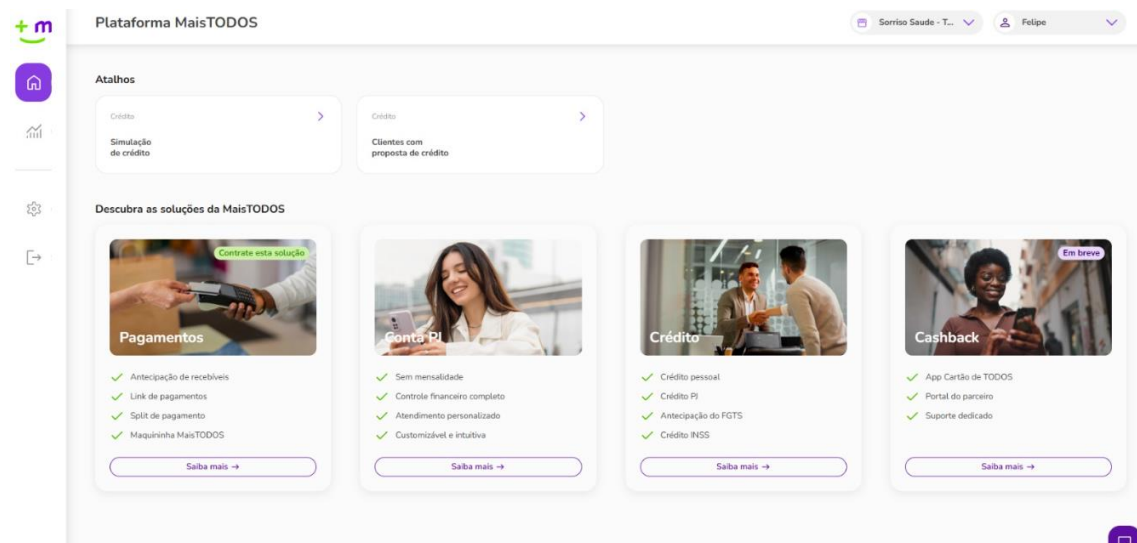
+m

Plataforma MaisTODOS

Sorriso Saude - T...

Felipe

Atalhos

Crédito
Simulação de crédito

Crédito
Clientes com proposta de crédito

Descubra as soluções da MaisTODOS

Contrate esta solução
Pagamentos

Antecipação de recebíveis
Link de pagamentos
Split de pagamento
Maquininha MaisTODOS

Saiba mais →

Conta PJ

Sem mensalidade
Controle financeiro completo
Atendimento personalizado
Customizável e intuitiva

Saiba mais →

Crédito

Crédito pessoal
Crédito PJ
Antecipação do FGTS
Crédito INSS

Saiba mais →

Em breve
Cashback

App Cartão de TODOS
Portal do parceiro
Suporte dedicado

Saiba mais →